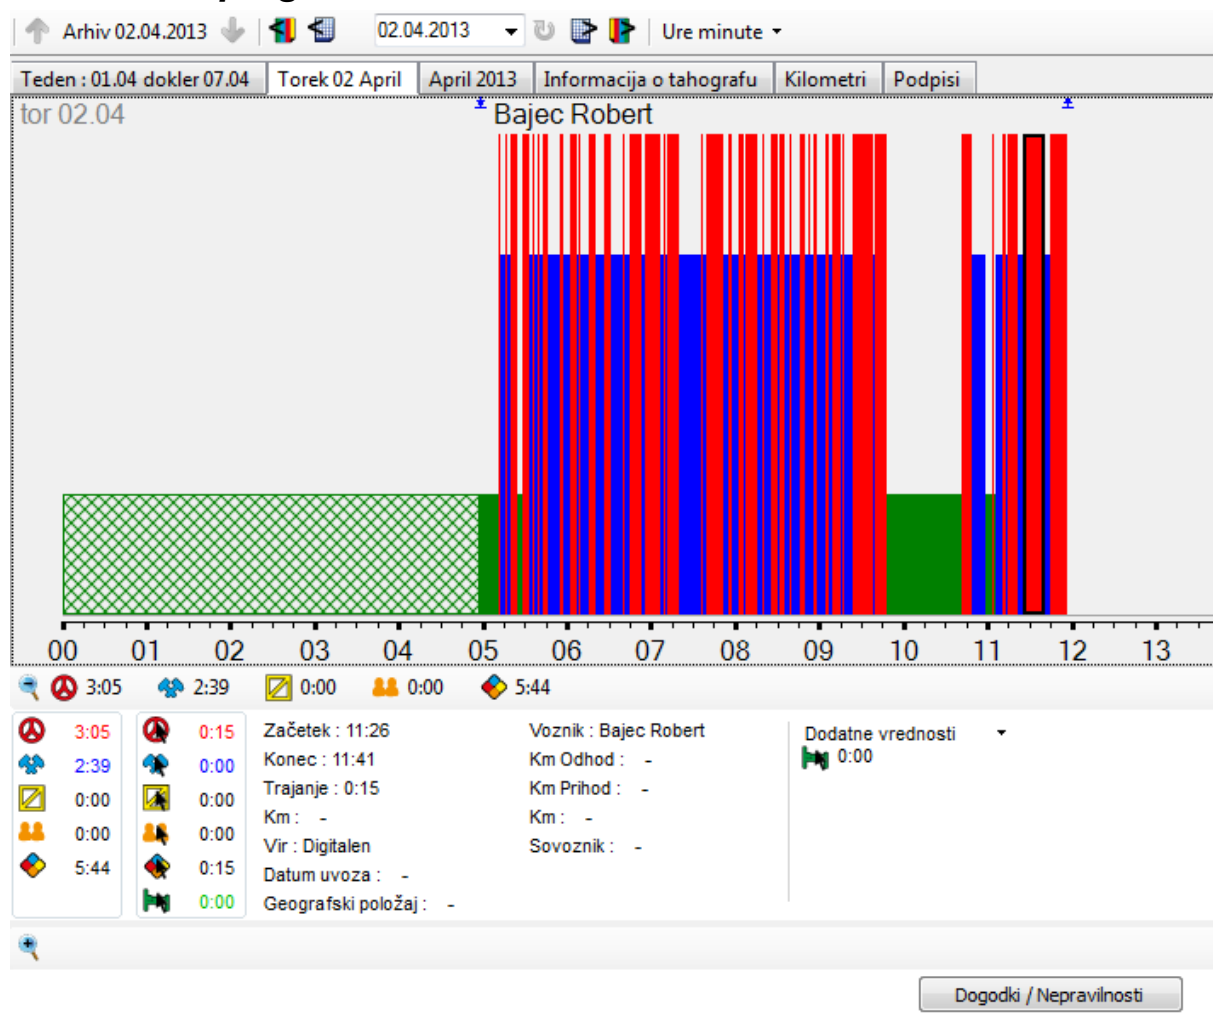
Arhiv 02.04.2013 02.04.2013 Ure minute

Teden : 01.04 dokler 07.04 | Torek 02 April | April 2013 | Informacija o tahografu | Kilometri | Podpisi

tor 02.04
Bajec Robert

00 01 02 03 04 05 06 07 08 09 10 11 12 13

3:05 2:39 0:00 0:00 5:44

3:05 0:15
2:39 0:00
0:00 0:00
0:00 0:00
5:44 0:15
0:00

Začetek : 11:26
Konec : 11:41
Trajanje : 0:15
Km : -
Vir : Digitalen
Datum uvoza : -
Geografski položaj : -

Voznik : Bajec Robert
Km Odhod : -
Km Prihod : -
Km : -
Sovoznik : -

Dodatne vrednosti
0:00

Dogodki / Nepravilnosti